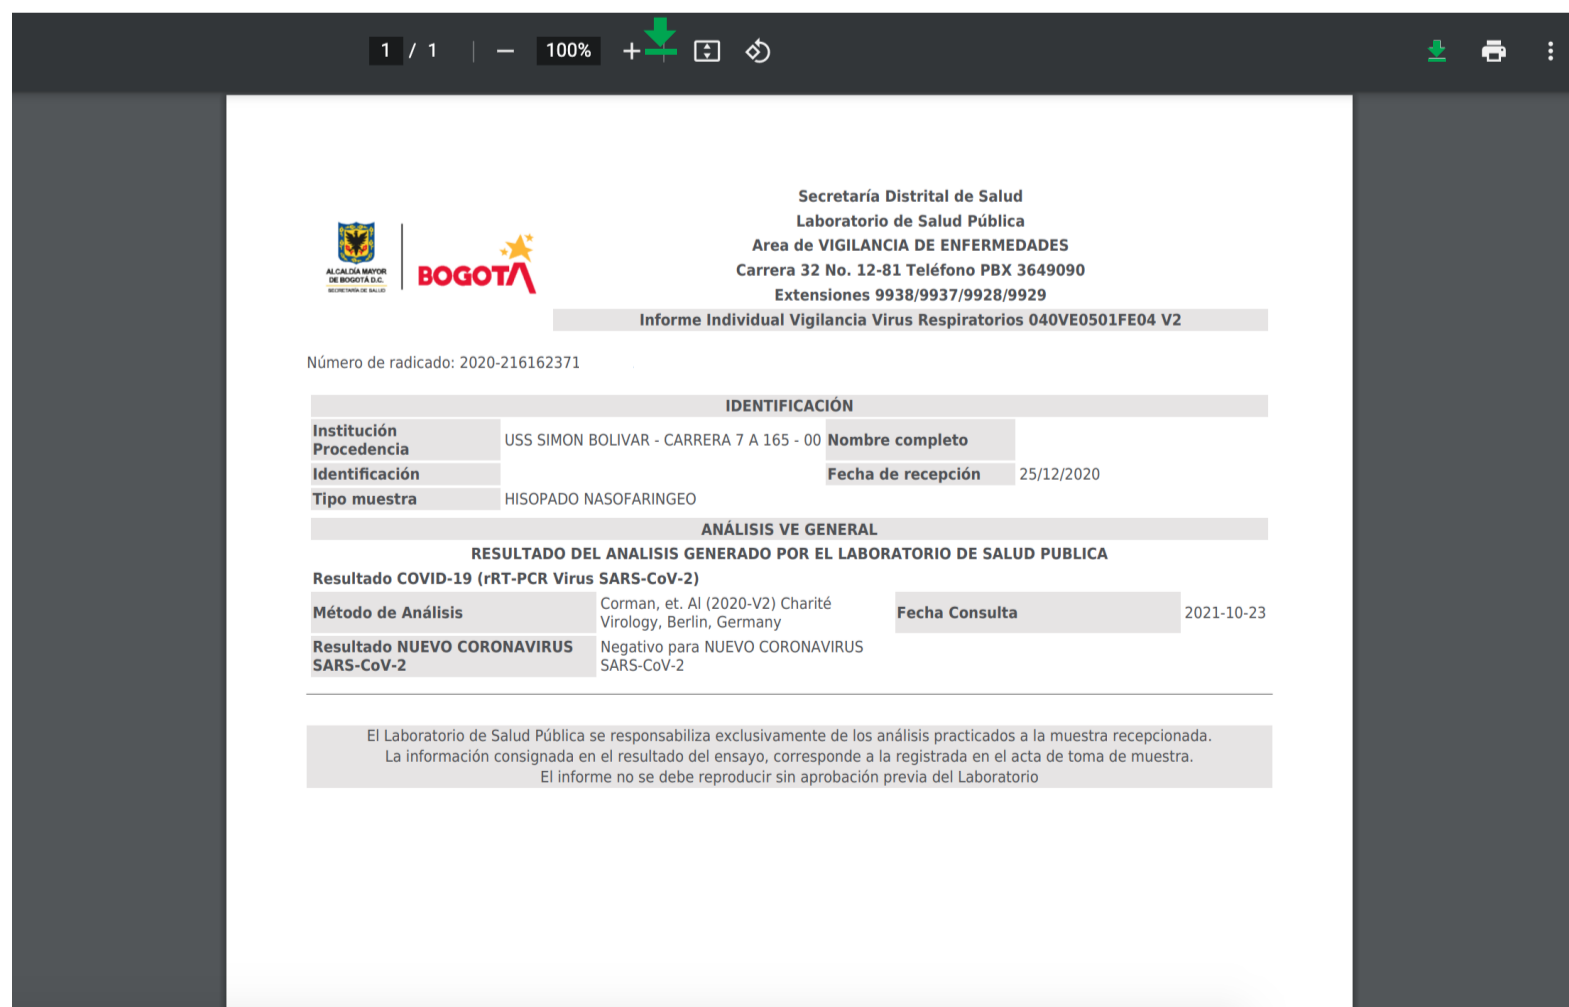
1 / 1 100%

ALCALDÍA MAYOR DE BOGOTÁ D.C.
SECRETARÍA DE SALUD
BOGOTA

Secretaría Distrital de Salud
Laboratorio de Salud Pública
Area de VIGILANCIA DE ENFERMEDADES
Carrera 32 No. 12-81 Teléfono PBX 3649090
Extensiones 9938/9937/9928/9929
Informe Individual Vigilancia Virus Respiratorios 040VE0501FE04 V2

Número de radicado: 2020-216162371

IDENTIFICACIÓN

| | | | |
|---|---|---|---|
| Institución Procedencia | USS SIMON BOLIVAR - CARRERA 7 A 165 - 00 | Nombre completo | |
| Identificación | | Fecha de recepción | 25/12/2020 |
| Tipo muestra | HISOPADO NASOFARINGEO | | |

ANÁLISIS VE GENERAL
RESULTADO DEL ANALISIS GENERADO POR EL LABORATORIO DE SALUD PUBLICA
Resultado COVID-19 (rRT-PCR Virus SARS-CoV-2)

| | | | |
|---|---|---|---|
| Método de Análisis | Corman, et. Al (2020-V2) Charité Virology, Berlin, Germany | Fecha Consulta | 2021-10-23 |
| Resultado NUEVO CORONAVIRUS SARS-CoV-2 | Negativo para NUEVO CORONAVIRUS SARS-CoV-2 | | |

El Laboratorio de Salud Pública se responsabiliza exclusivamente de los análisis practicados a la muestra recepcionada.
La información consignada en el resultado del ensayo, corresponde a la registrada en el acta de toma de muestra.
El informe no se debe reproducir sin aprobación previa del Laboratorio